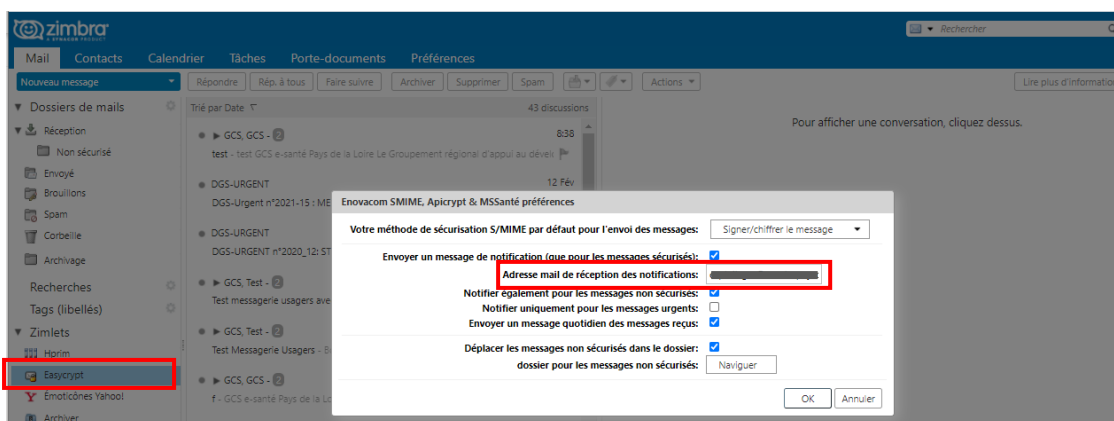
zimbra
A SYNACOR PRODUCT

Rechercher

Mail Contacts Calendrier Tâches Porte-documents Préférences

Nouveau message

Répondre Rép. à tous Faire suivre Archiver Supprimer Spam Actions

Lire plus d'information

Dossiers de mails
Réception
Non sécurisé
Envoyé
Brouillons
Spam
Corbeille
Archivage
Recherches
Tags (libellés)
Zimlets
Horim
Easycrypt
Émoticônes Yahoo!
Archiver

Trié par Date
43 discussions

GCS, GCS - 2
8:38
test - test GCS e-santé Pays de la Loire Le Groupement régional d'appui au dével

DGS-URGENT
12 Fév
DGS-Urgent n°2021-15 : ME

DGS-URGENT
DGS-URGENT n°2020_12: ST

GCS, Test - 2
Test messagerie usagers ave

GCS, Test - 2
Test Messagerie Usagers - B

GCS, GCS - 2
f - GCS e-santé Pays de la Lo

Pour afficher une conversation, cliquez dessus.

Enovacom SMIME, Apicrypt & MSSanté préférences

Votre méthode de sécurisation S/MIME par défaut pour l'envoi des messages: Signer/chiffrer le message

Envoyer un message de notification (que pour les messages sécurisés):
Adresse mail de réception des notifications: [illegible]
Notifier également pour les messages non sécurisés:
Notifier uniquement pour les messages urgents:
Envoyer un message quotidien des messages reçus:

Déplacer les messages non sécurisés dans le dossier:
dossier pour les messages non sécurisés: Naviguer

OK Annuler